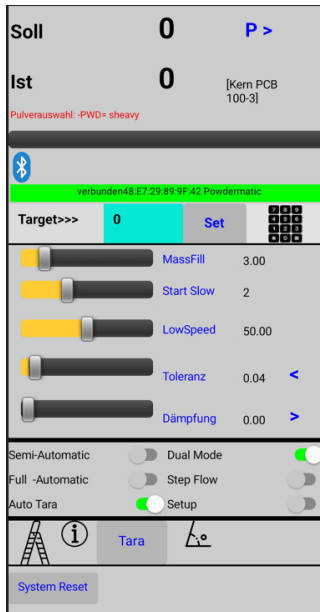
Soll 0 P >

Ist 0 [Kern PCB 100-3]

Pulverauswahl: -PWD= sheavy

verbunden48:E7:29:89:9F:42 Powdermatic

Target>>> 0 Set

MassFill 3.00

Start Slow 2

LowSpeed 50.00

Toleranz 0.04 <

Dämpfung 0.00 >

Semi-Automatic

Dual Mode

Full -Automatic

Step Flow

Auto Tara

Setup

Tara

System Reset